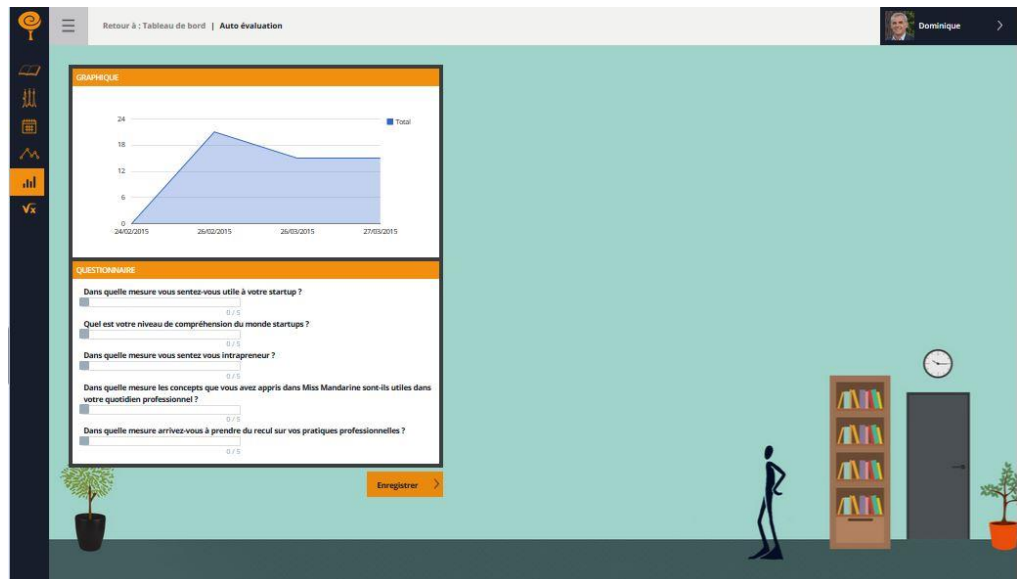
Retour à : Tableau de bord | Auto évaluation

Dominique

GRAPHIQUE

24
18
12
6
0

Total

24/02/2015
26/02/2015
26/03/2015
27/03/2015

QUESTIONNAIRE

Dans quelle mesure vous sentez-vous utile à votre startup ?
0 / 5

Quel est votre niveau de compréhension du monde startups ?
0 / 5

Dans quelle mesure vous sentez vous intrapreneur ?
0 / 5

Dans quelle mesure les concepts que vous avez appris dans Miss Mandarine sont-ils utiles dans votre quotidien professionnel ?
0 / 5

Dans quelle mesure arrivez-vous à prendre du recul sur vos pratiques professionnelles ?
0 / 5

Enregistrer